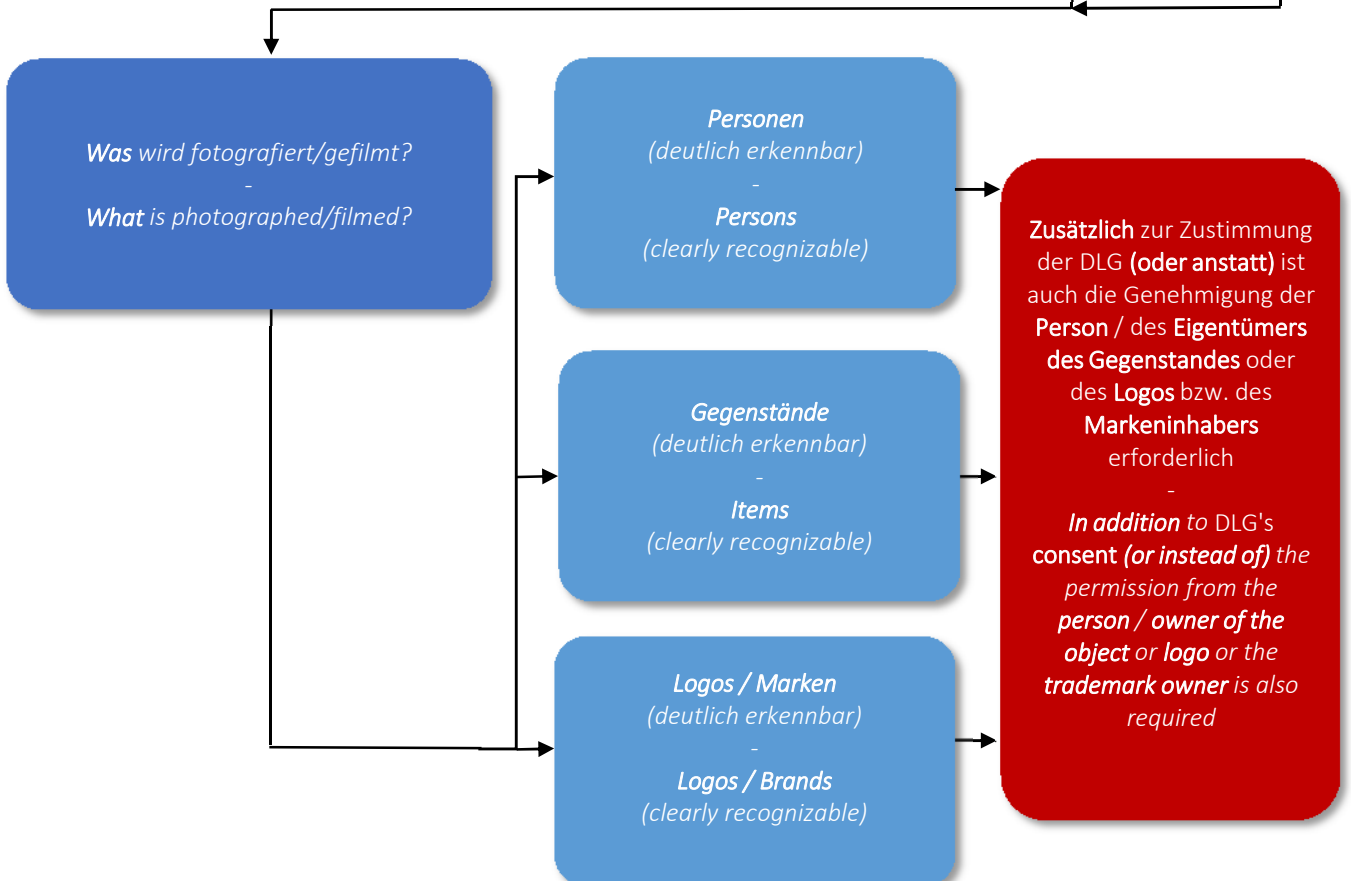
Was wird fotografiert/gefilmt?
-
What is photographed/filmed?

Personen
(deutlich erkennbar)
-
Persons
(clearly recognizable)

Gegenstände
(deutlich erkennbar)
-
Items
(clearly recognizable)

Logos / Marken
(deutlich erkennbar)
-
Logos / Brands
(clearly recognizable)

Zusätzlich zur Zustimmung der DLG (oder anstatt) ist auch die Genehmigung der Person / des Eigentümers des Gegenstandes oder des Logos bzw. des Markeninhabers erforderlich
-
In addition to DLG's consent (or instead of) the permission from the person / owner of the object or logo or the trademark owner is also required